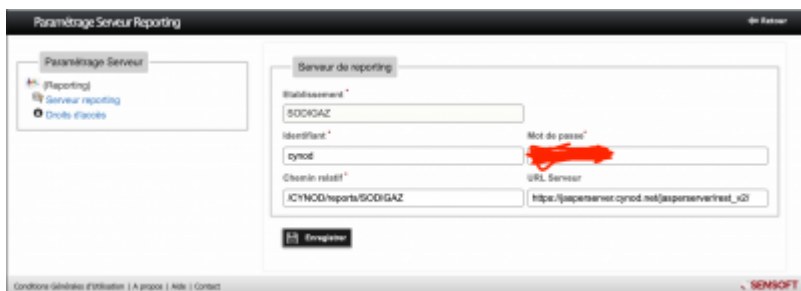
Paramétrage Serveur Reporting

Retour

Paramétrage Serveur

(Reporting)
Serveur reporting
Droits d'accès

Serveur de reporting

Etablissement *
SODIGAZ

Identifiant *
cynod

Mot de passe *
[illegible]

Chemin relatif *
/CYNOD/reports/SODIGAZ

URL Serveur
https://jasperserver.cynod.net/jasperserver/rest_v2/

Enregistrer

Conditions Générales d'Utilisation | A propos | Aide | Contact

SENSOFT